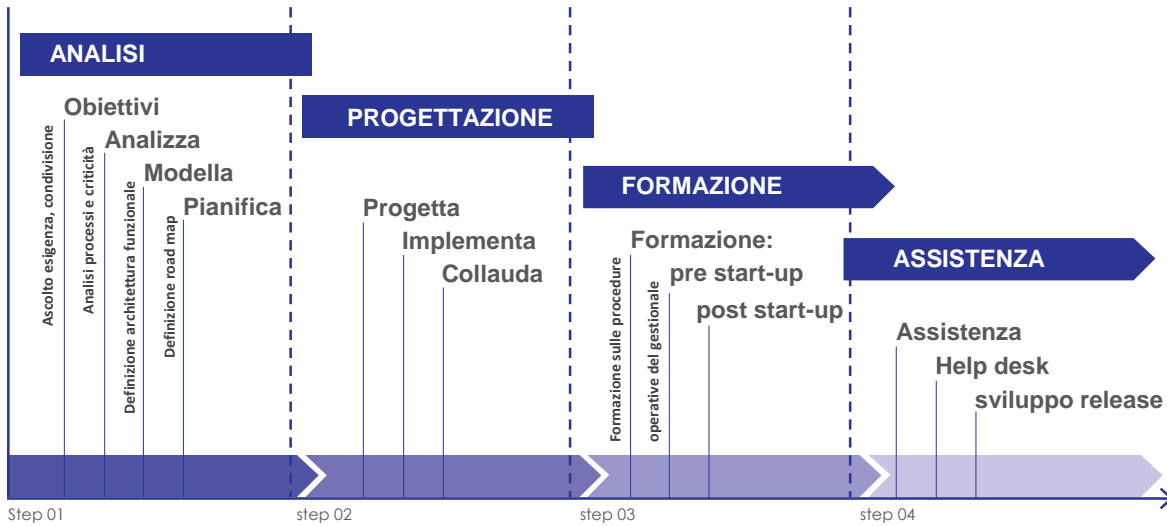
ANALISI

Obiettivi
Analizza
Modella
Pianifica

Ascolto esigenza, condivisione
Analisi processi e criticità
Definizione architettura funzionale
Definizione road map

PROGETTAZIONE

Progetta
Implementa
Collauda

FORMAZIONE

Formazione:
pre start-up
post start-up

Formazione sulle procedure
operative del gestionale

ASSISTENZA

Assistenza
Help desk
sviluppo release

Step 01
step 02
step 03
step 04